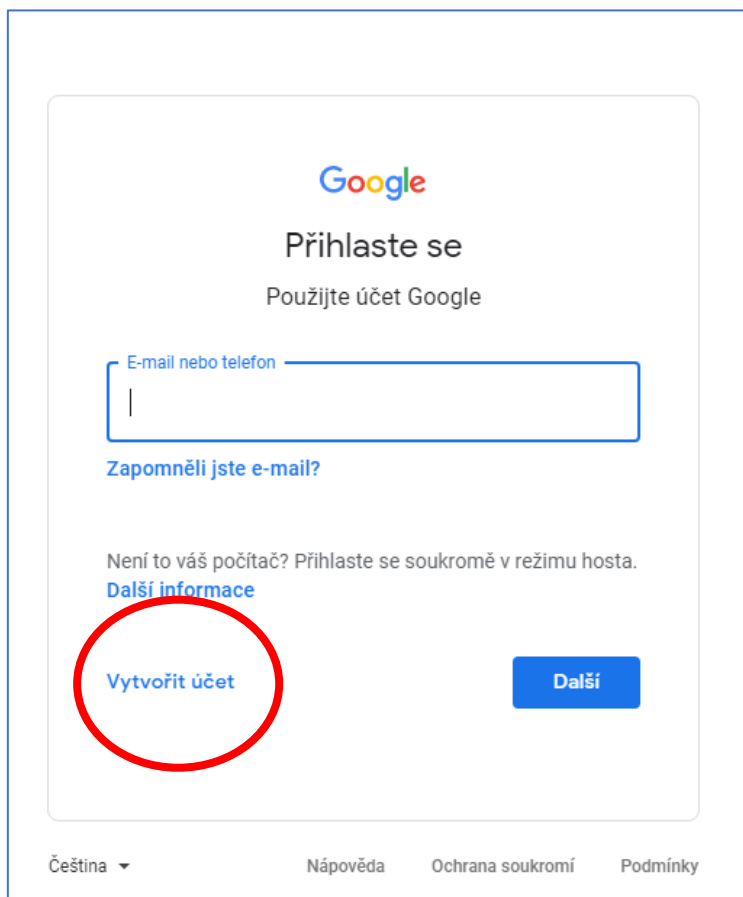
Google

Přihlaste se

Použijte účet Google

E-mail nebo telefon

Zapomněli jste e-mail?

Není to váš počítač? Přihlaste se soukromě v režimu hosta. Další informace

Vytvořit účet

Další

Čeština

Nápověda

Ochrana soukromí

Podmínky